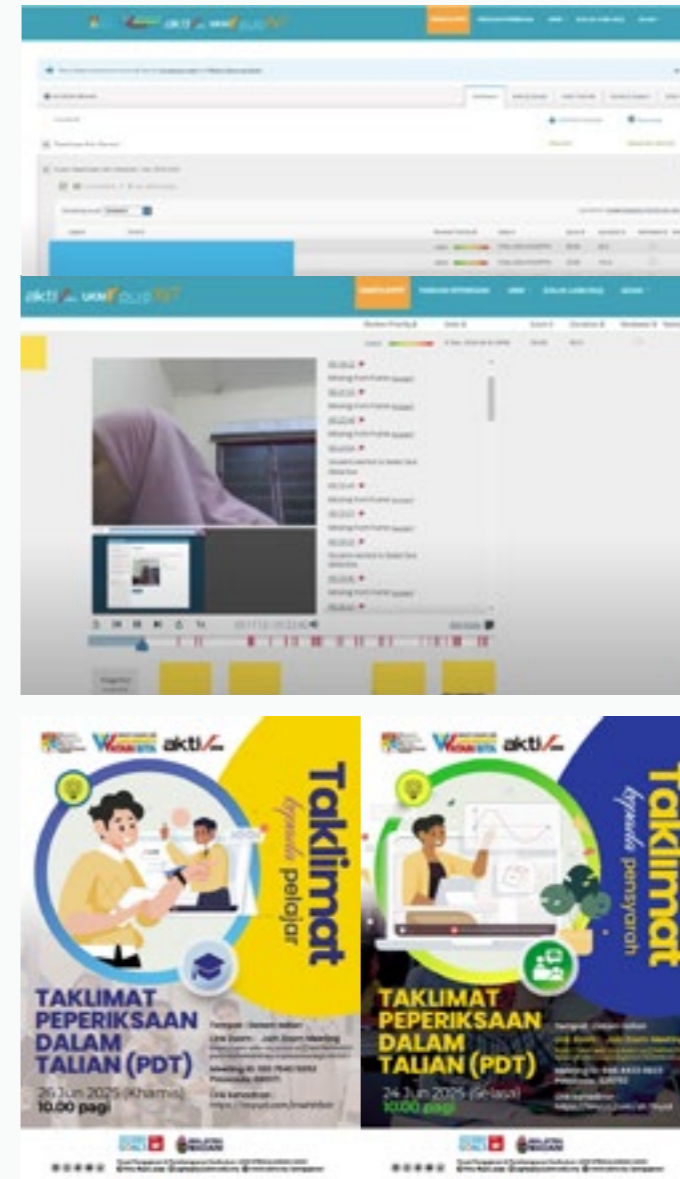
akti UKM

Missing Face Frame

Missing Face Frame

Missing Face Frame

Missing Face Frame

Missing Face Frame

Missing Face Frame

akti

Taklimat kepada pelajar

TAKLIMAT PEPERIKSAAN DALAM TALIAN (PDT)

26 Jun 2025 (Khamis)
10.00 pagi

Tempat : Dalam talian

Taklimat kepada pensyarah

TAKLIMAT PEPERIKSAAN DALAM TALIAN (PDT)

24 Jun 2025 (Selasa)
10.00 pagi

Tempat : Dalam talian